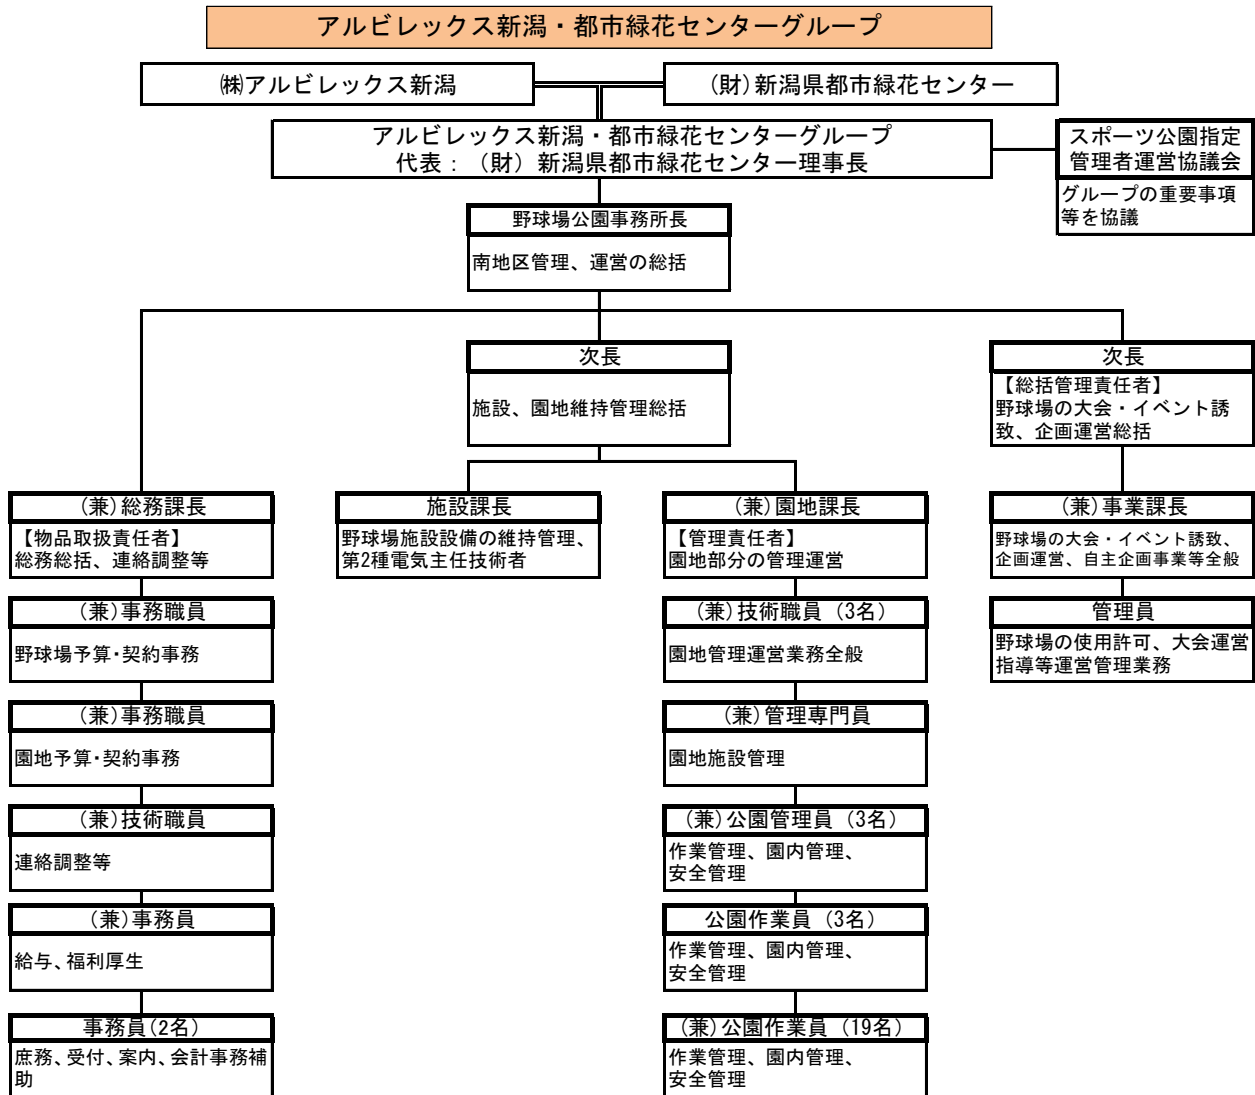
アルビレックス新潟・都市緑花センターグループ

㈱アルビレックス新潟

(財)新潟県都市緑花センター

アルビレックス新潟・都市緑花センターグループ
代表：（財）新潟県都市緑花センター理事長

スポーツ公園指定管理者運営協議会

グループの重要事項等を協議

野球場公園事務所長

南地区管理、運営の総括

次長

施設、園地維持管理総括

次長

【総括管理責任者】
野球場の大会・イベント誘致、企画運営総括

(兼)総務課長

【物品取扱責任者】
総務総括、連絡調整等

施設課長

野球場施設設備の維持管理、第2種電気主任技術者

(兼)園地課長

【管理責任者】
園地部分の管理運営

(兼)事業課長

野球場の大会・イベント誘致、企画運営、自主企画事業等全般

(兼)事務職員

野球場予算･契約事務

(兼)技術職員 (3名)

園地管理運営業務全般

管理員

野球場の使用許可、大会運営指導等運営管理業務

(兼)事務職員

園地予算･契約事務

(兼)管理専門員

園地施設管理

(兼)技術職員

連絡調整等

(兼)公園管理員 (3名)

作業管理、園内管理、安全管理

(兼)事務員

給与、福利厚生

公園作業員 (3名)

作業管理、園内管理、安全管理

事務員(2名)

庶務、受付、案内、会計事務補助

(兼)公園作業員 (19名)

作業管理、園内管理、安全管理